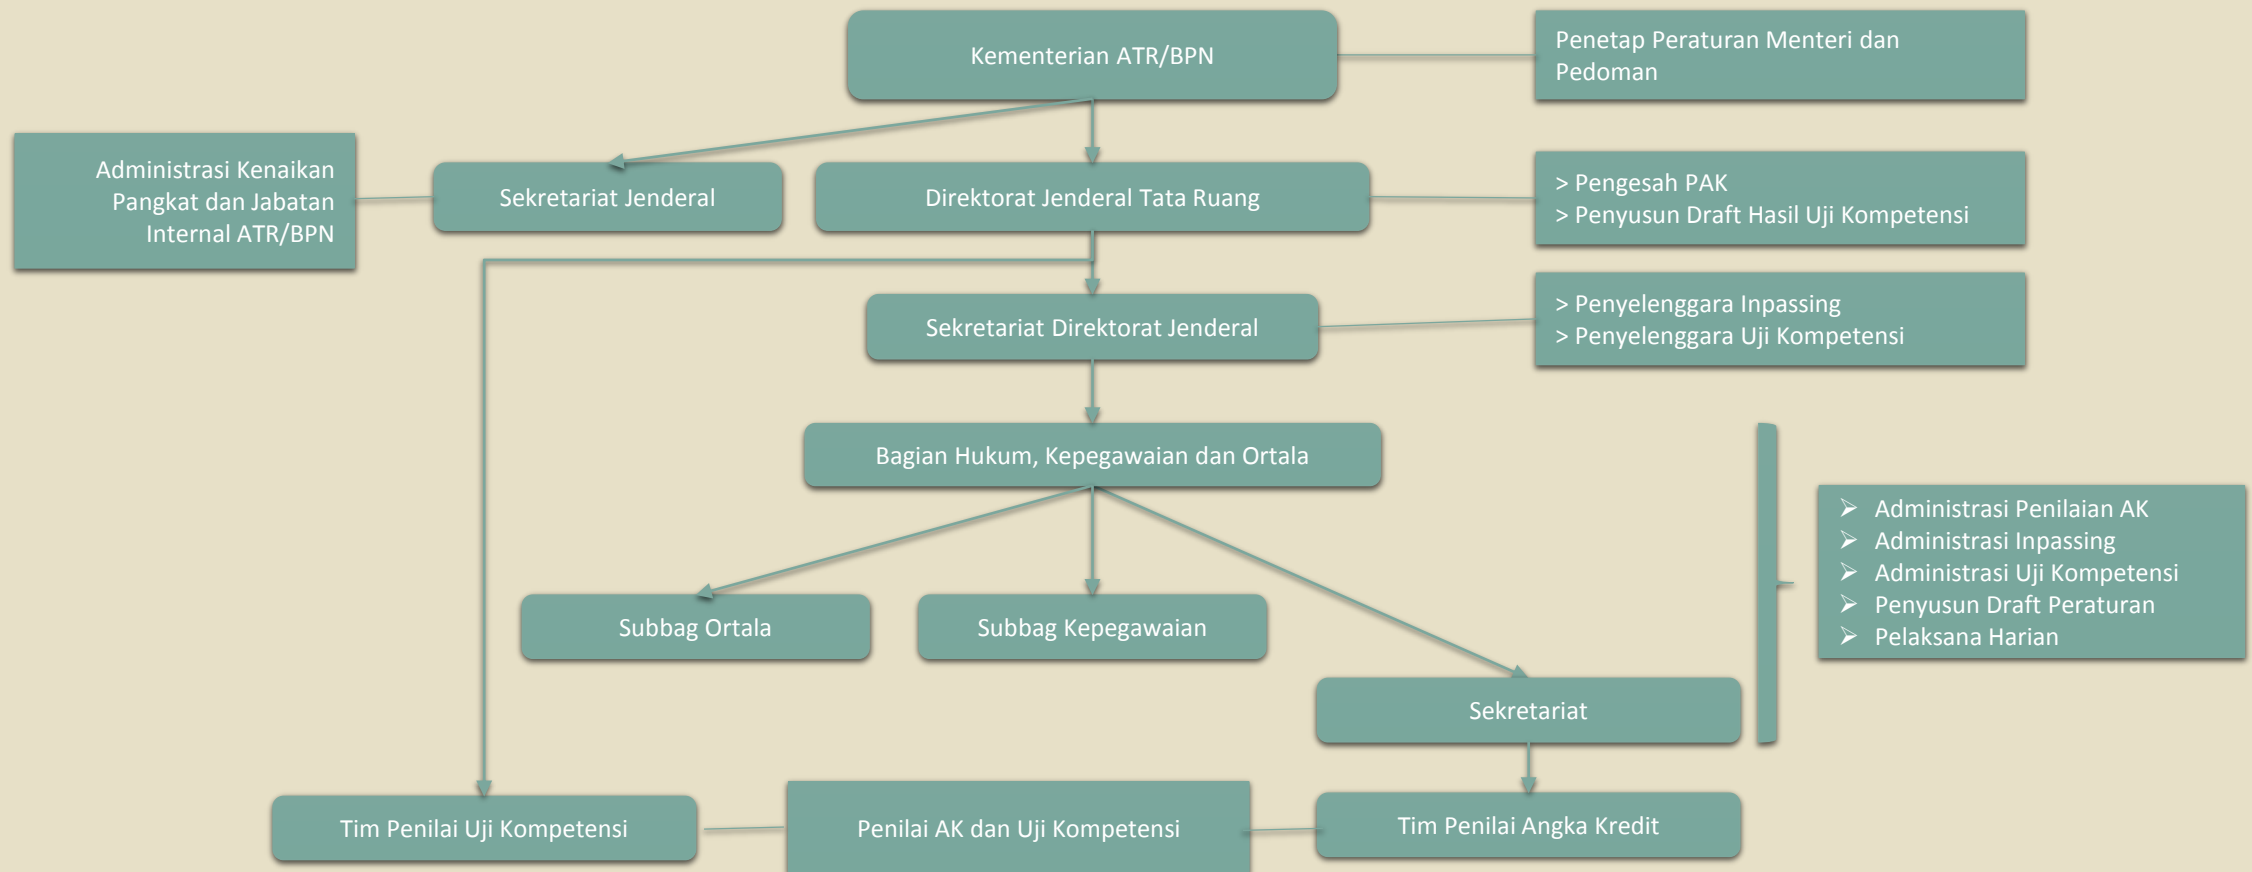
Kementerian ATR/BPN

Penetap Peraturan Menteri dan Pedoman

Administrasi Kenaikan Pangkat dan Jabatan Internal ATR/BPN

Sekretariat Jenderal

Direktorat Jenderal Tata Ruang

> Pengesah PAK
> Penyusun Draft Hasil Uji Kompetensi

Sekretariat Direktorat Jenderal

> Penyelenggara Inpassing
> Penyelenggara Uji Kompetensi

Bagian Hukum, Kepegawaian dan Ortala

➢ Administrasi Penilaian AK
➢ Administrasi Inpassing
➢ Administrasi Uji Kompetensi
➢ Penyusun Draft Peraturan
➢ Pelaksana Harian

Subbag Ortala

Subbag Kepegawaian

Sekretariat

Tim Penilai Uji Kompetensi

Penilai AK dan Uji Kompetensi

Tim Penilai Angka Kredit